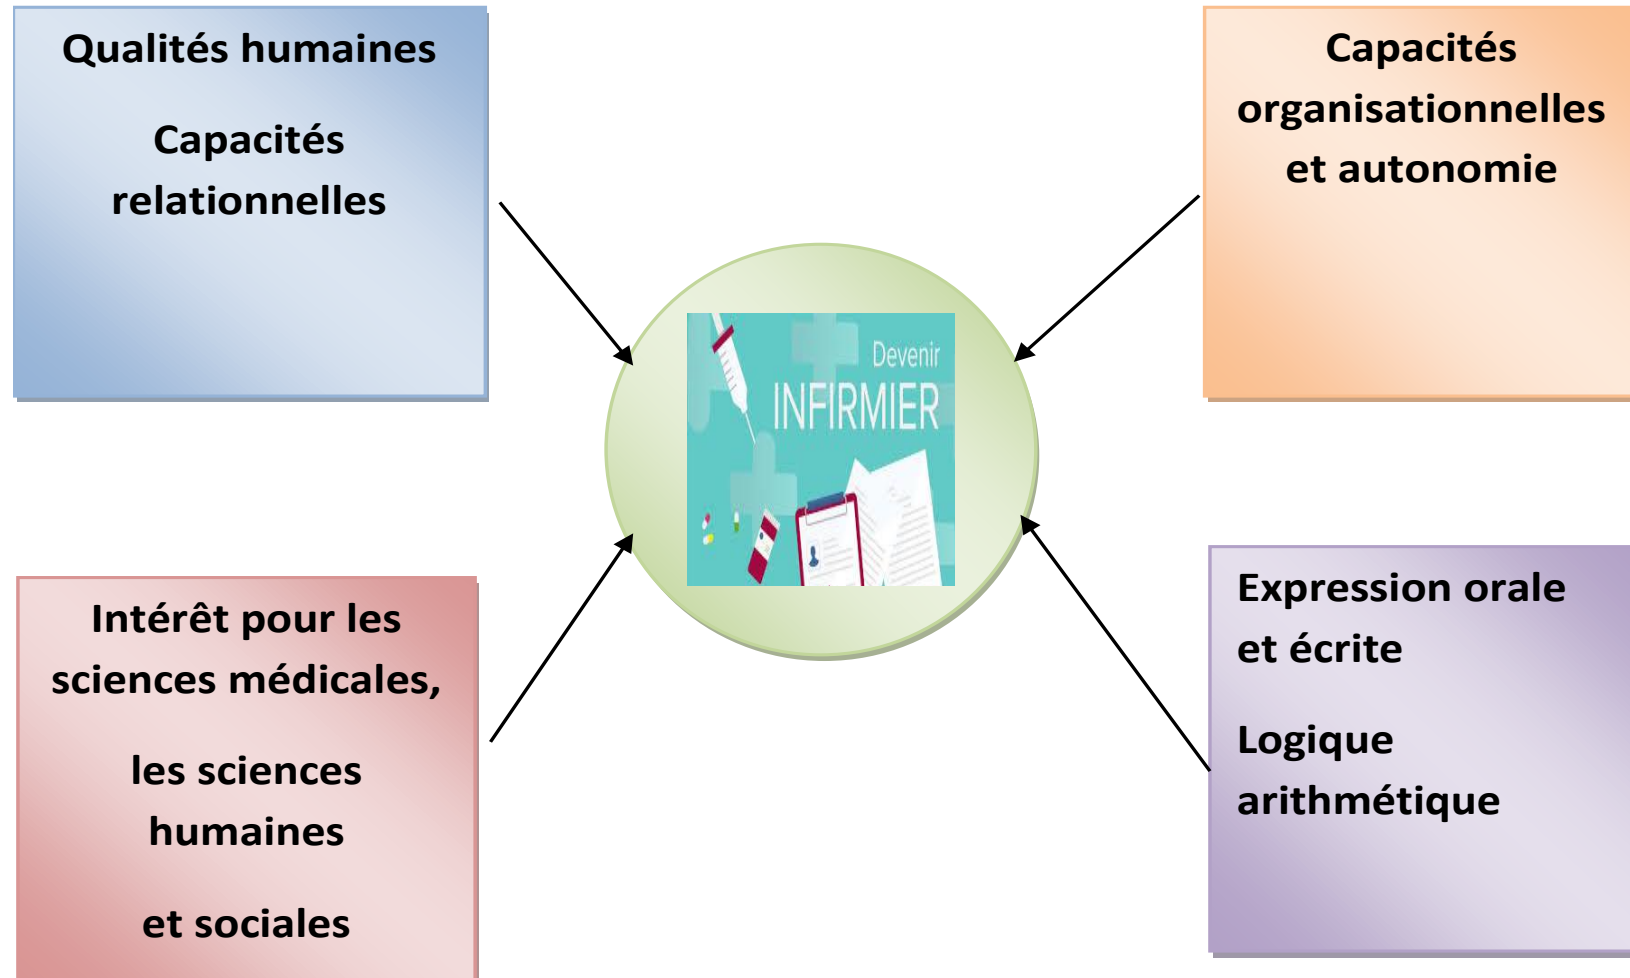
Qualités humaines

Capacités relationnelles

Capacités organisationnelles et autonomie

Devenir
INFIRMIER

Intérêt pour les sciences médicales,

les sciences humaines

et sociales

Expression orale et écrite

Logique arithmétique